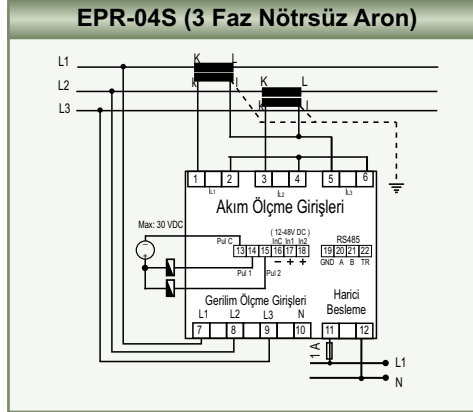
EPR-04S (3 Faz Nötrsüz Aron)

L1
L2
L3

K L
k l
K L
k l

1 2 3 4 5 6
$I_{L1}$ $I_{L2}$ $I_{L3}$

Akım Ölçme Girişleri

Max: 30 VDC

( 12-48V DC )
InC In1 In2
Pul C 13 14 15 16 17 18
− + +
Pul 1 Pul 2

RS485
19 20 21 22
GND A B TR

Gerilim Ölçme Girişleri
L1 L2 L3 N
7 8 9 10

Harici
Besleme
11 12

1 A

L1
N